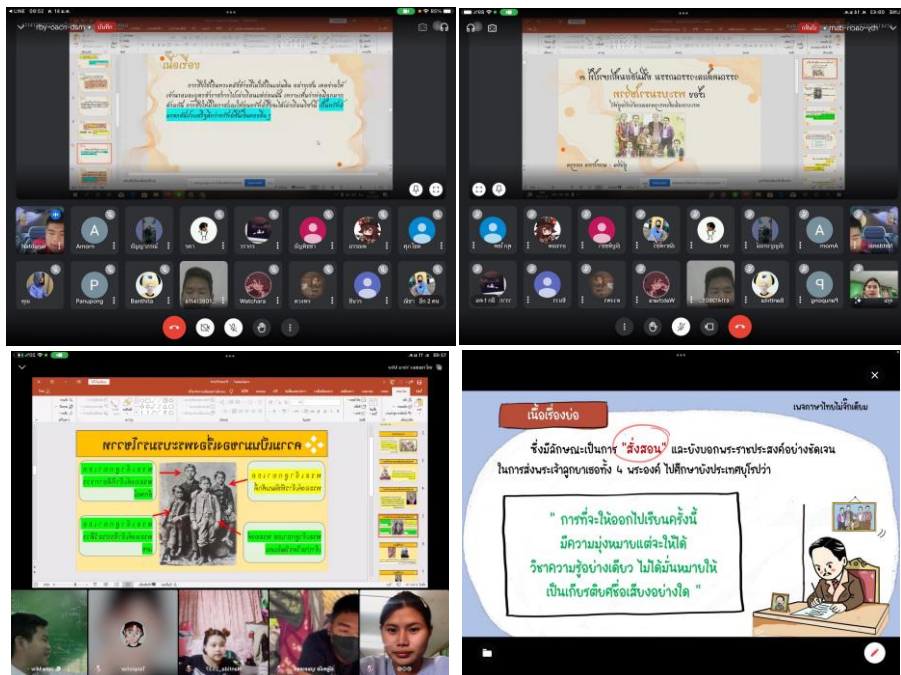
◂ LINE 09:52
rby-oacn-dsm
เนื้อเรื่อง

A
Amorn
P
Panupong
Banthita
Watchara

ห้องเรียนพระราชหัตถเลขา
พระราชหัตถเลขา

A
Amorn
P
Panupong

พระราโชวาทพระพุทธเจ้าหลวง

เนื้อเรื่องย่อ
เบลภาษาไทยไม่จืดเลย
ซึ่งมีลักษณะเป็นการ "สั่งสอน" และบังบอกพระราชประสงค์อย่างชัดเจน ในการส่งพระเจ้าลูกยาเธอทั้ง ๔ พระองค์ ไปศึกษายังประเทศยุโรปว่า
" การที่จะให้ออกไปเรียนครั้งนี้ มีความมุ่งหมายแต่จะให้ได้ วิชาความรู้อย่างเดียว ไม่ได้มั่นหมายให้ เป็นเกียรติยศชื่อเสียงอย่างใด "